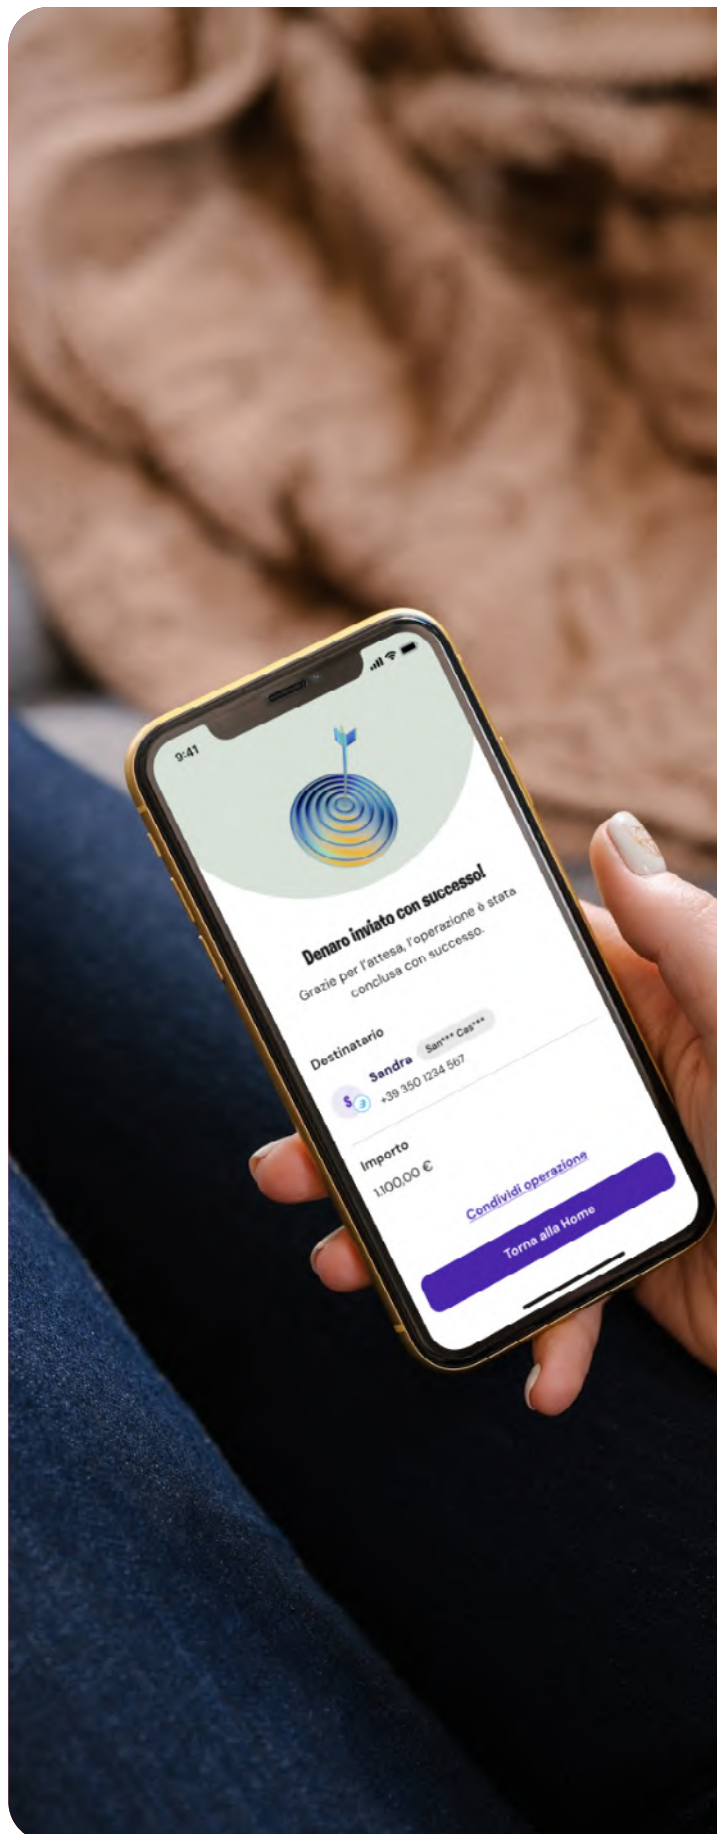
9:41

Denaro inviato con successo!

Grazie per l'attesa, l'operazione è stata conclusa con successo.

Destinatario

S Sandra San*** Cas***
+39 350 1234 567

Importo
1.100,00 €

Condividi operazione

Torna alla Home